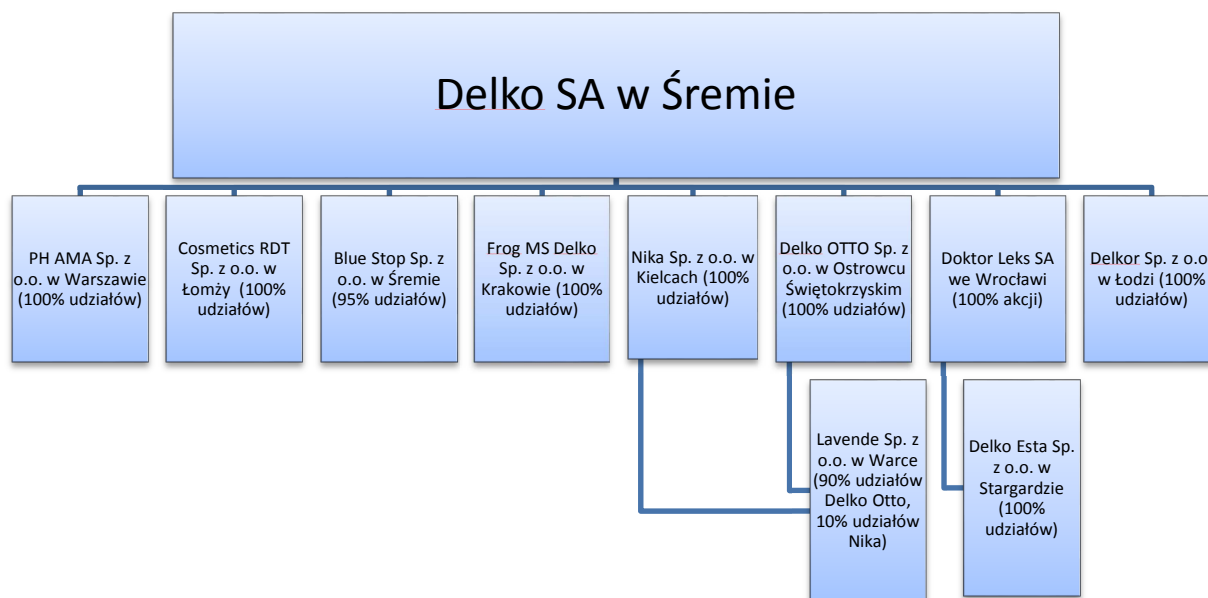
Delko SA w Śremie

PH AMA Sp. z o.o. w Warszawie (100% udziałów)

Cosmetics RDT Sp. z o.o. w Łomży (100% udziałów)

Blue Stop Sp. z o.o. w Śremie (95% udziałów)

Frog MS Delko Sp. z o.o. w Krakowie (100% udziałów)

Nika Sp. z o.o. w Kielcach (100% udziałów)

Delko OTTO Sp. z o.o. w Ostrowcu Świętokrzyskim (100% udziałów)

Doktor Leks SA we Wrocławi (100% akcji)

Delkor Sp. z o.o. w Łodzi (100% udziałów)

Lavende Sp. z o.o. w Warce (90% udziałów Delko Otto, 10% udziałów Nika)

Delko Esta Sp. z o.o. w Stargardzie (100% udziałów)